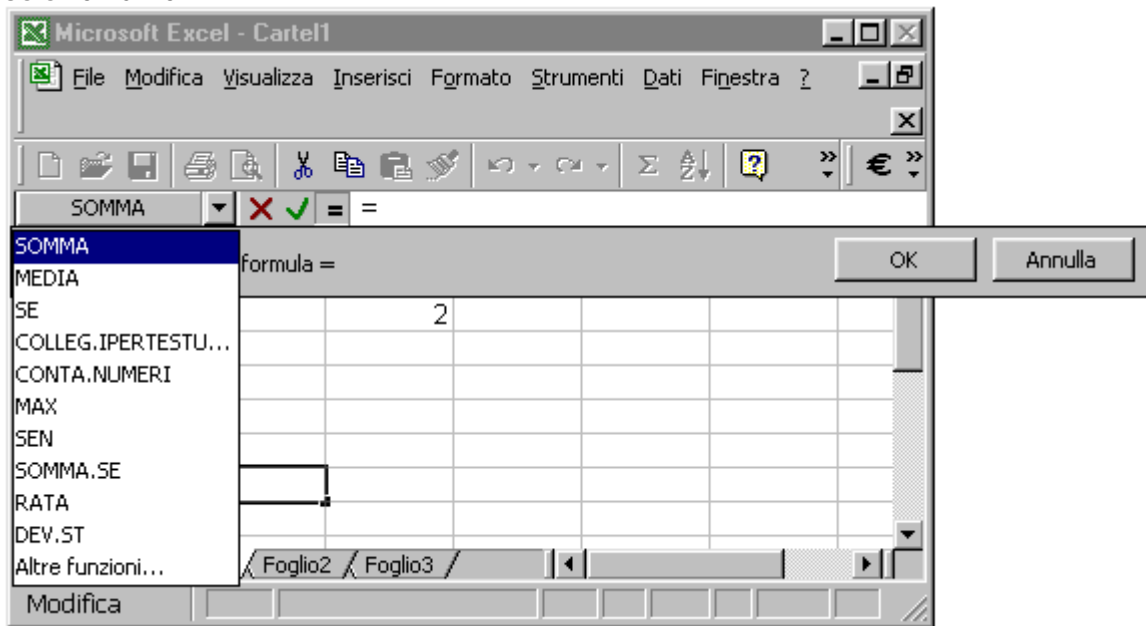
Microsoft Excel - Cartel1

File Modifica Visualizza Inserisci Formato Strumenti Dati Finestra ?

SOMMA =

SOMMA
MEDIA
SE
COLLEG.IPERTESTU...
CONTA.NUMERI
MAX
SEN
SOMMA.SE
RATA
DEV.ST
Altre funzioni...

formula =

OK
Annulla

2

Foglio2 Foglio3

Modifica